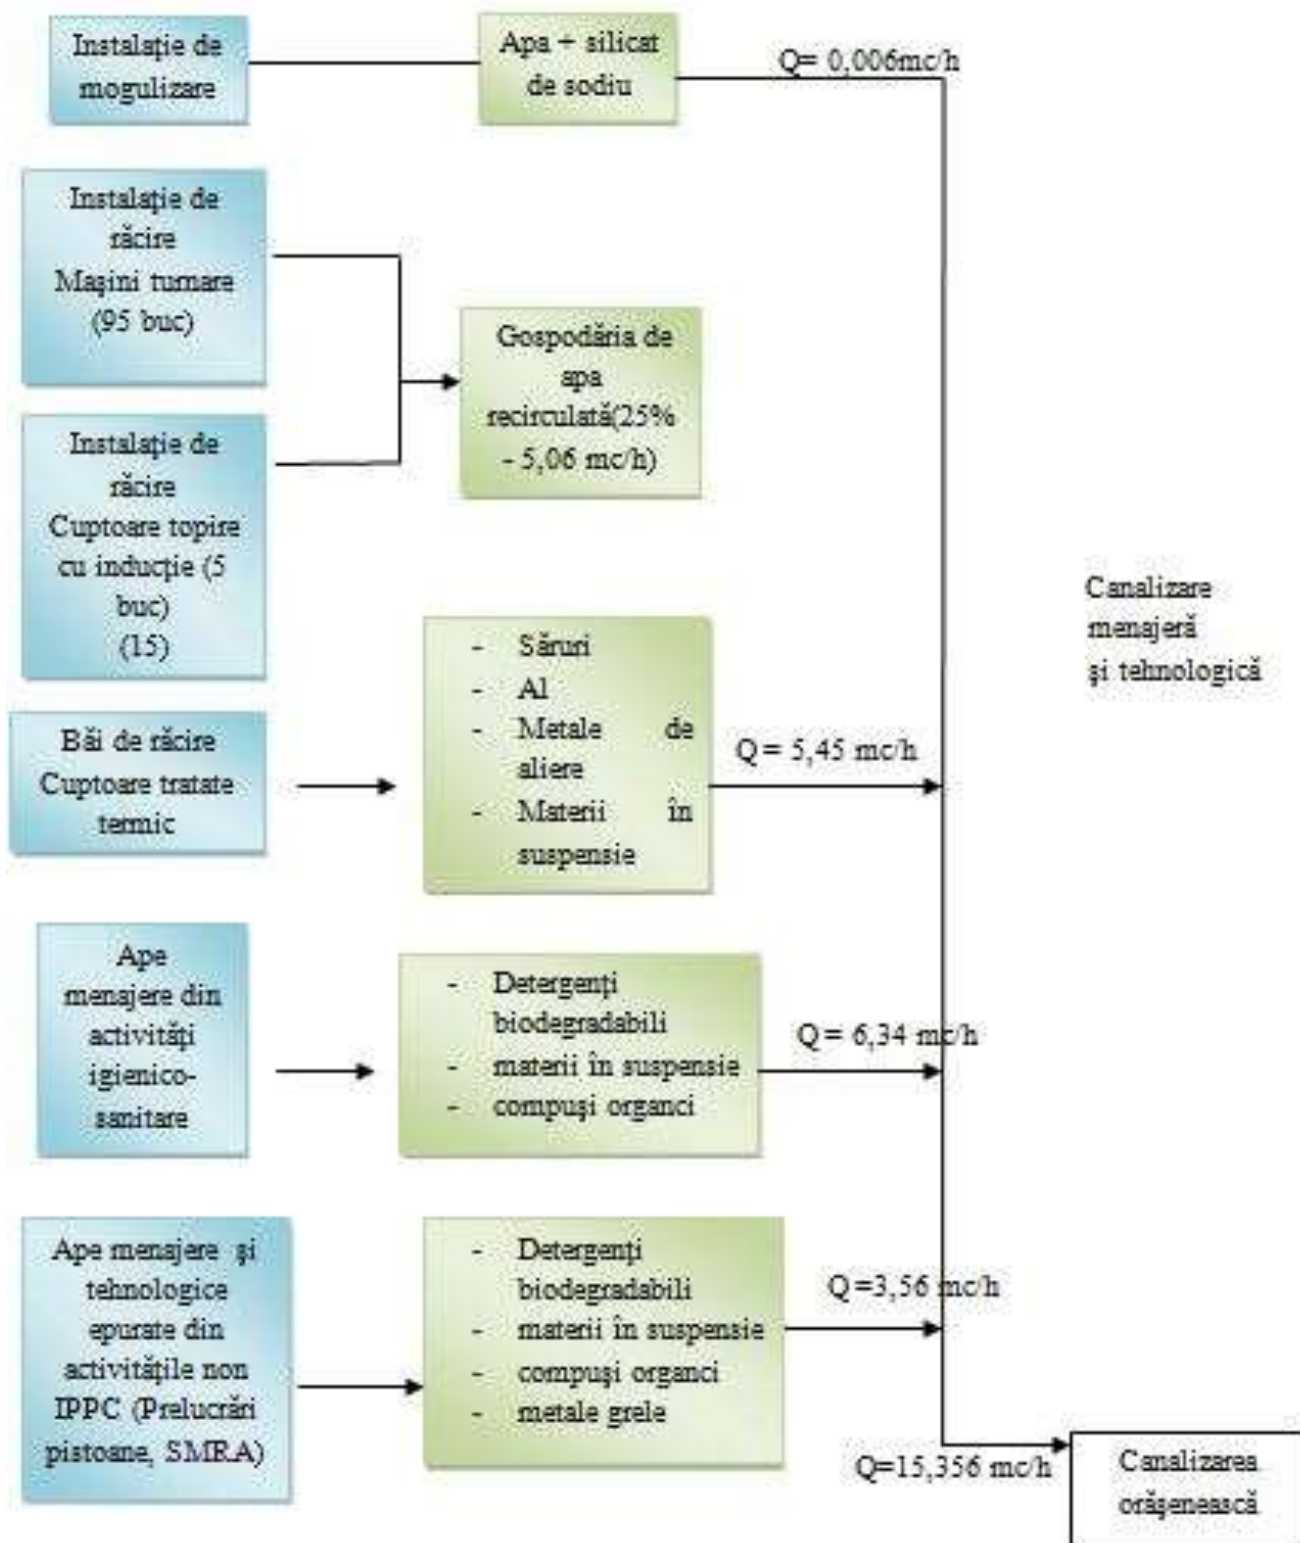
Instalație de mogulizare

Apa + silicat de sodiu

Q= 0,006mc/h

Instalație de răcire Mașini turnare (95 buc)

Instalație de răcire Cuptoare topire cu inducție (5 buc) (15)

Gospodăria de apa recirculată(25% - 5,06 mc/h)

Canalizare menajeră și tehnologică

Băi de răcire Cuptoare tratate termic

- Săruri
- Al
- Metale de aliere
- Materii în suspensie

Q = 5,45 mc/h

Ape menajere din activități igienico-sanitare

- Detergenți biodegradabili
- materii în suspensie
- compuși organci

Q= 6,34 mc/h

Ape menajere și tehnologice epurate din activitățile non IPPC (Prelucrări pistoane, SMRA)

- Detergenți biodegradabili
- materii în suspensie
- compuși organci
- metale grele

Q =3,56 mc/h

Q=15,356 mc/h

Canalizarea orășenească